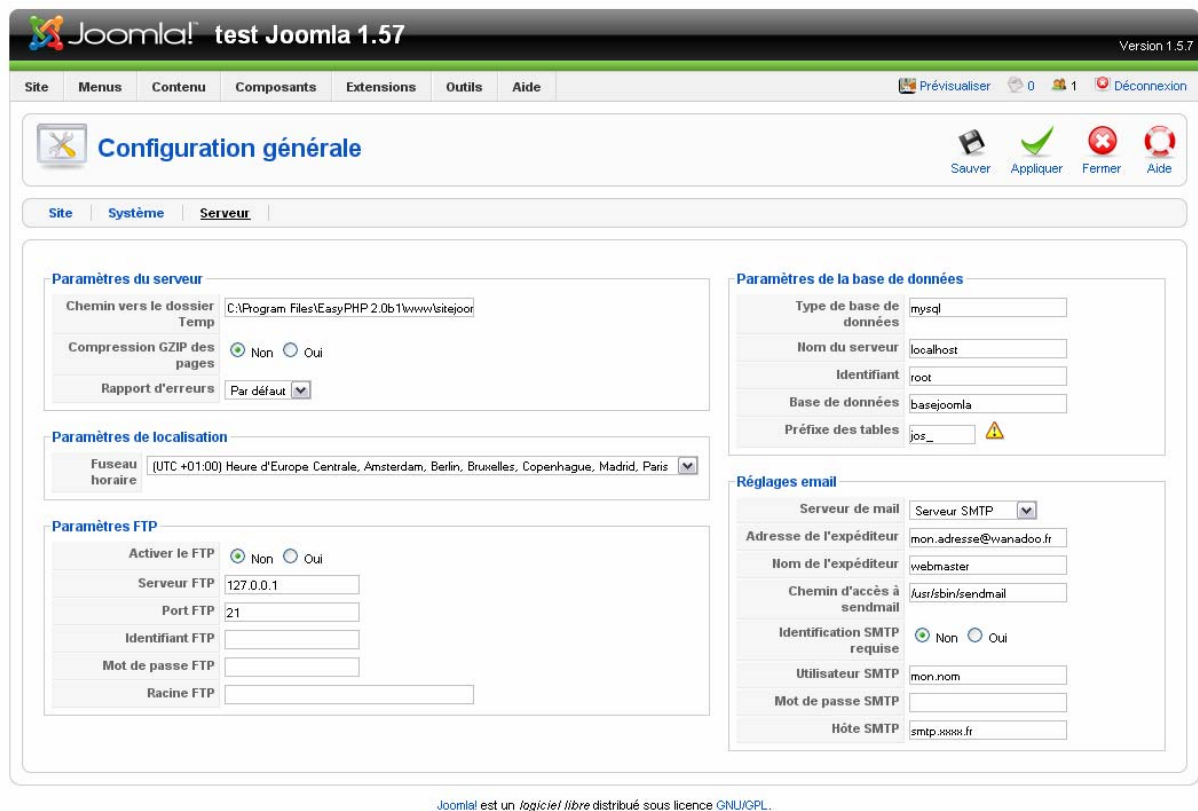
Joomla! test Joomla 1.57

Version 1.5.7

Site | Menus | Contenu | Composants | Extensions | Outils | Aide

Prévisualiser 0 1 Déconnexion

Configuration générale

Sauver | Appliquer | Fermer | Aide

Site | Système | Serveur

Paramètres du serveur

| | |
|---|---|
| Chemin vers le dossier Temp | C:\Program Files\EasyPHP 2.0b1\www\sitejoor |
| Compression GZIP des pages | Non Oui |
| Rapport d'erreurs | Par défaut |

Paramètres de localisation

| | |
|---|---|
| Fuseau horaire | (UTC +01:00) Heure d'Europe Centrale, Amsterdam, Berlin, Bruxelles, Copenhague, Madrid, Paris |

Paramètres FTP

| | |
|---|---|
| Activer le FTP | Non Oui |
| Serveur FTP | 127.0.0.1 |
| Port FTP | 21 |
| Identifiant FTP | |
| Mot de passe FTP | |
| Racine FTP | |

Paramètres de la base de données

| | |
|---|---|
| Type de base de données | mysql |
| Nom du serveur | localhost |
| Identifiant | root |
| Base de données | basejoomla |
| Préfixe des tables | jos_ |

Réglages email

| | |
|---|---|
| Serveur de mail | Serveur SMTP |
| Adresse de l'expéditeur | mon.adresse@wanadoo.fr |
| Nom de l'expéditeur | webmaster |
| Chemin d'accès à sendmail | /usr/sbin/sendmail |
| Identification SMTP requise | Non Oui |
| Utilisateur SMTP | mon.nom |
| Mot de passe SMTP | |
| Hôte SMTP | smtp.xxxx.fr |

Joomla! est un logiciel libre distribué sous licence GNU/GPL.